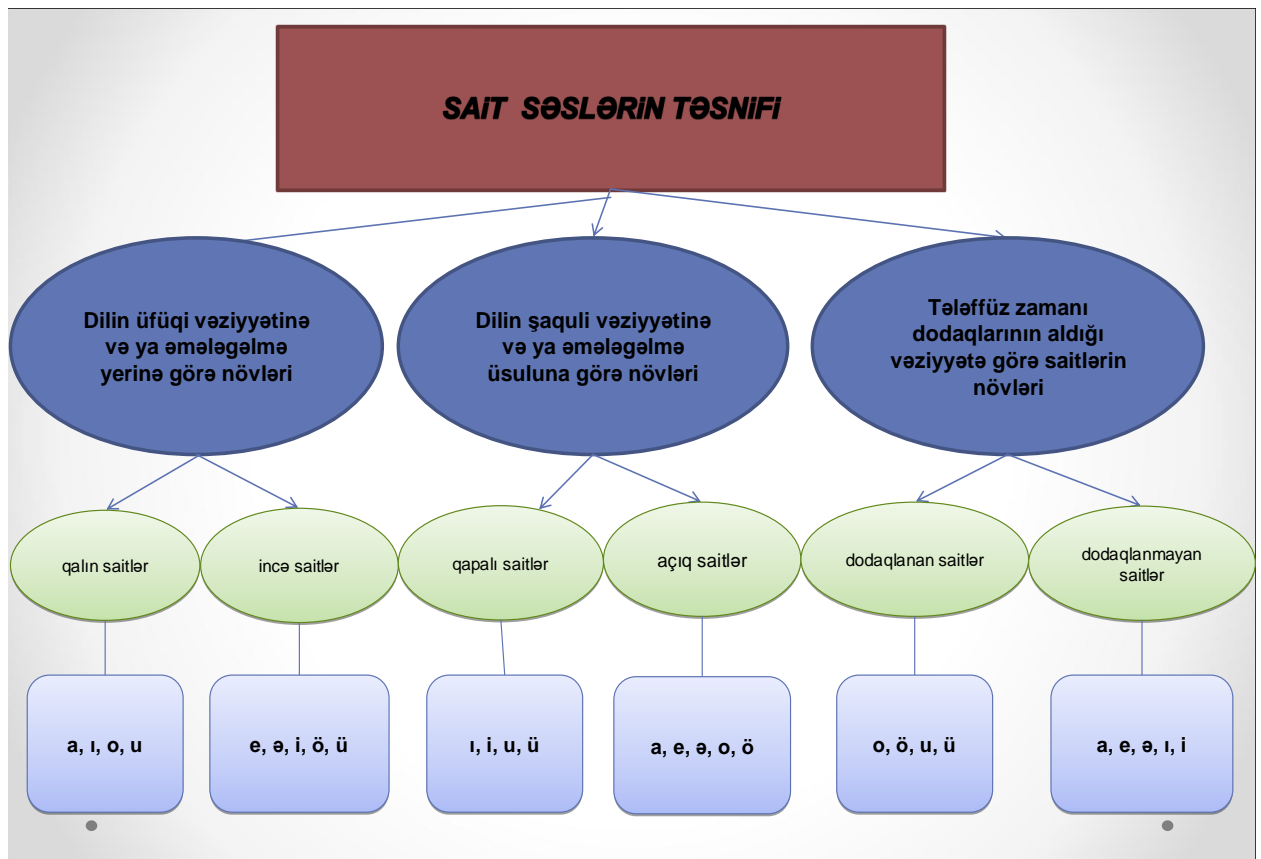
SAİT SƏSLƏRİN TƏSNİFİ

Dilin üfüqi vəziyyətinə və ya əmələgəlmə yerinə görə növləri

Dilin şaquli vəziyyətinə və ya əmələgəlmə üsuluna görə növləri

Tələffüz zamanı dodaqlarının aldığı vəziyyətə görə saitlərin növləri

qalın saitlər

incə saitlər

qapalı saitlər

açıq saitlər

dodaqlanan saitlər

dodaqlanmayan saitlər

a, ı, o, u

e, ə, i, ö, ü

ı, i, u, ü

a, e, ə, o, ö

o, ö, u, ü

a, e, ə, ı, i